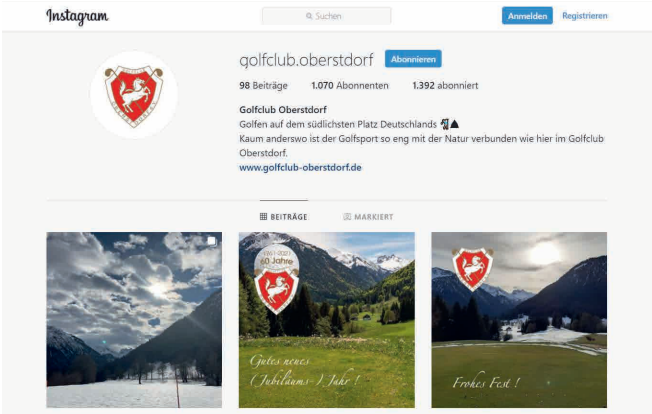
Instagram

Suchen

Anmelden Registrieren

golfclub.oberstdorf Abonnieren

98 Beiträge 1.070 Abonnenten 1.392 abonniert

Golfclub Oberstdorf
Golfen auf dem südlichsten Platz Deutschlands
Kaum anderswo ist der Golfsport so eng mit der Natur verbunden wie hier im Golfclub Oberstdorf.
www.golfclub-oberstdorf.de

BEITRÄGE MARKIERT

1961 - 2021 60 Jahre

Gutes neues (Jubiläums-) Jahr!

Frohes Fest!